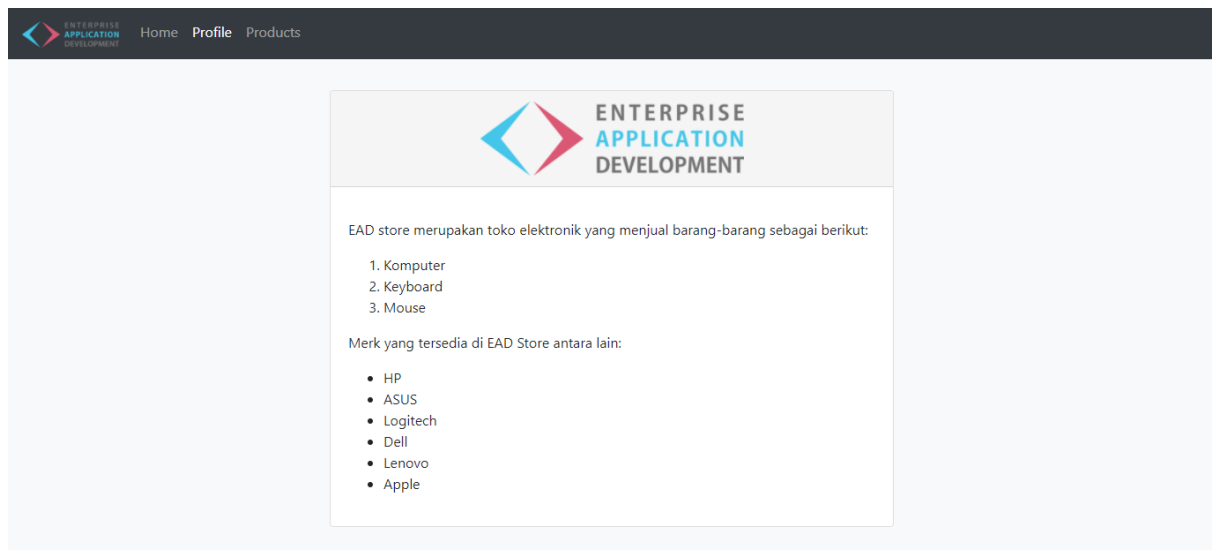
ENTERPRISE APPLICATION DEVELOPMENT Home Profile Products

ENTERPRISE
APPLICATION
DEVELOPMENT

EAD store merupakan toko elektronik yang menjual barang-barang sebagai berikut:

1. Komputer
2. Keyboard
3. Mouse

Merk yang tersedia di EAD Store antara lain:

- HP
- ASUS
- Logitech
- Dell
- Lenovo
- Apple